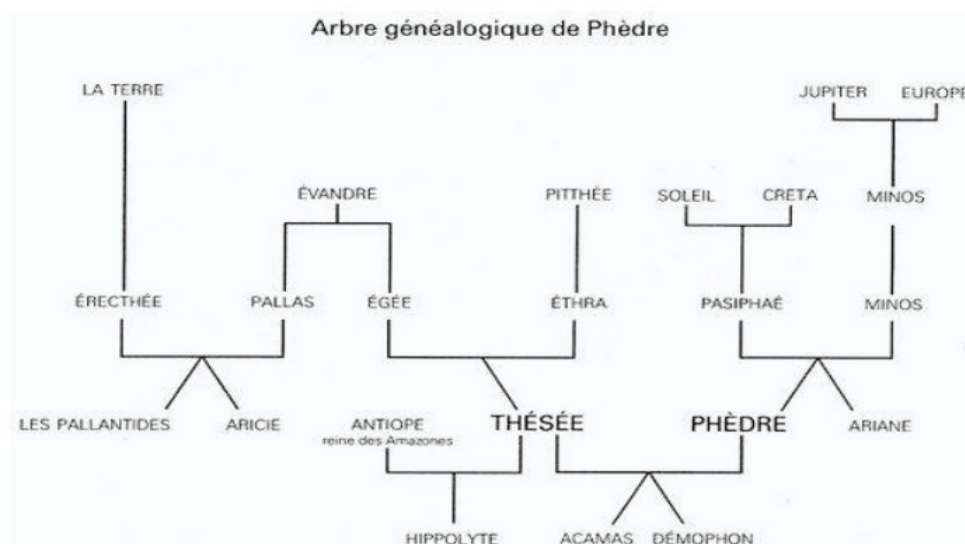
Arbre généalogique de Phèdre

LA TERRE

JUPITER

EUROPE

ÉVANDRE

PITTHÉE

SOLEIL

CRETA

MINOS

ÉRECTHÉE

PALLAS

ÉGÉE

ÉTHRA

PASIPHAÉ

MINOS

LES PALLANTIDES

ARICIE

ANTIOPE
reine des Amazones

THÉSÉE

PHÈDRE

ARIANE

HIPPOLYTE

ACAMAS

DÉMOPHON